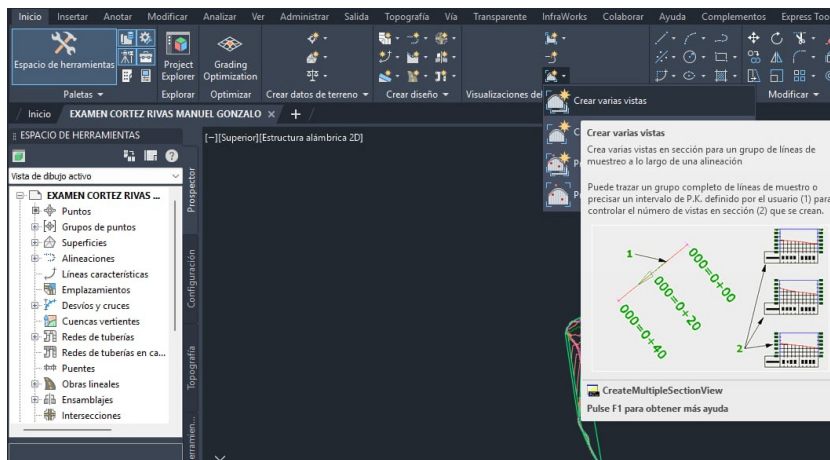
Inicio Insertar Anotar Modificar Analizar Ver Administrar Salida Topografía Vía Transparente InfraWorks Colaborar Ayuda Complementos Express Too

Espacio de herramientas Project Explorer Grading Optimization

Paletas ▾ Explorar Optimizar Crear datos de terreno ▾ Crear diseño ▾ Visualizaciones del Modificar ▾

Inicio EXAMEN CORTEZ RIVAS MANUEL GONZALO × +

ESPACIO DE HERRAMIENTAS

Vista de dibujo activo

EXAMEN CORTEZ RIVAS ...
Puntos
Grupos de puntos
Superficies
Alineaciones
Líneas características
Emplazamientos
Desvíos y cruces
Cuencas vertientes
Redes de tuberías
Redes de tuberías en ca...
Puentes
Obras lineales
Ensamblajes
Intersecciones

Prospector Configuración Topografía erramien...

[−][Superior][Estructura alámbrica 2D]

Crear varias vistas

Crear varias vistas
Crea varias vistas en sección para un grupo de líneas de muestreo a lo largo de una alineación

Puede trazar un grupo completo de líneas de muestreo o precisar un intervalo de P.K. definido por el usuario (1) para controlar el número de vistas en sección (2) que se crean.

1
000=0+00
000=0+20
000=0+40
2

CreateMultipleSectionView
Pulse F1 para obtener más ayuda